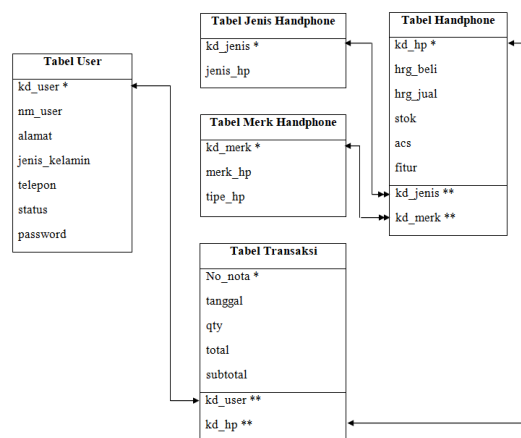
Tabel Jenis Handphone
kd_jenis *
jenis_hp

Tabel Handphone
kd_hp *
hrg_beli
hrg_jual
stok
acs
fitur
kd_jenis **
kd_merk **

Tabel User
kd_user *
nm_user
alamat
jenis_kelamin
telepon
status
password

Tabel Merk Handphone
kd_merk *
merk_hp
tipe_hp

Tabel Transaksi
No_nota *
tanggal
qty
total
subtotal
kd_user **
kd_hp **